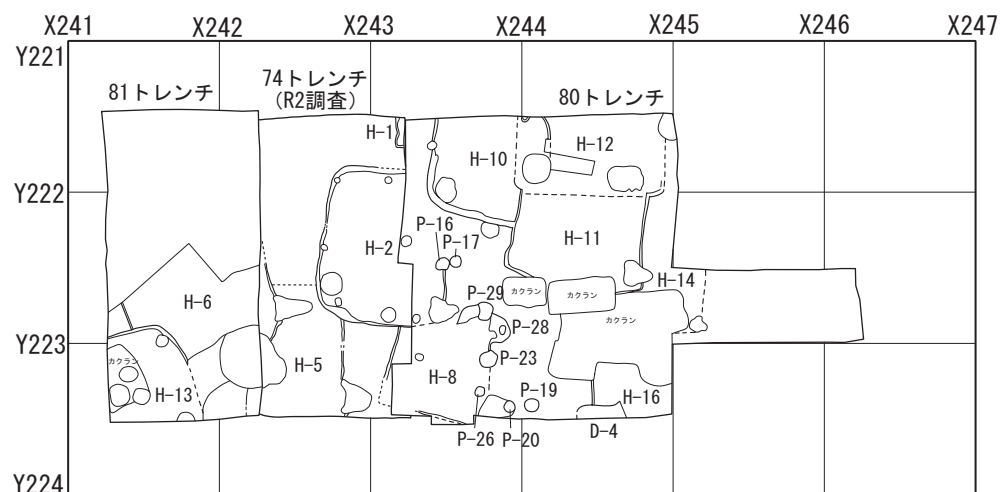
X241 X242 X243 X244 X245 X246 X247

Y221

81トレンチ

74トレンチ
(R2調査)

80トレンチ

H-1

H-10

H-12

Y222

P-16

P-17

H-2

H-11

H-6

P-29

カクラン

カクラン

H-14

P-28

カクラン

Y223

カクラン

H-5

P-23

H-8

P-19

H-13

H-16

P-26

P-20

D-4

Y224